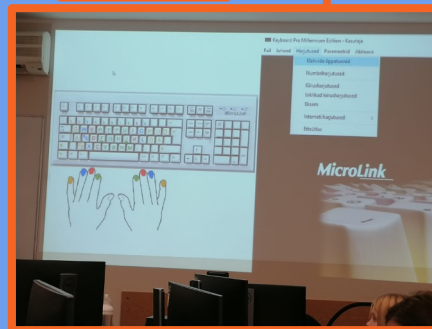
Keyboard Pro Millennium Edition - Kezelője
Fiók Jelszavak Helyzet/teszt Paraméterek Akkepzo
Kéz-olló Helyzetek
Numerikus feladatok
Kéz-olló feladatok
Szövegek
Kezelési feladatok
Mediális
Microsoft
MicroLink